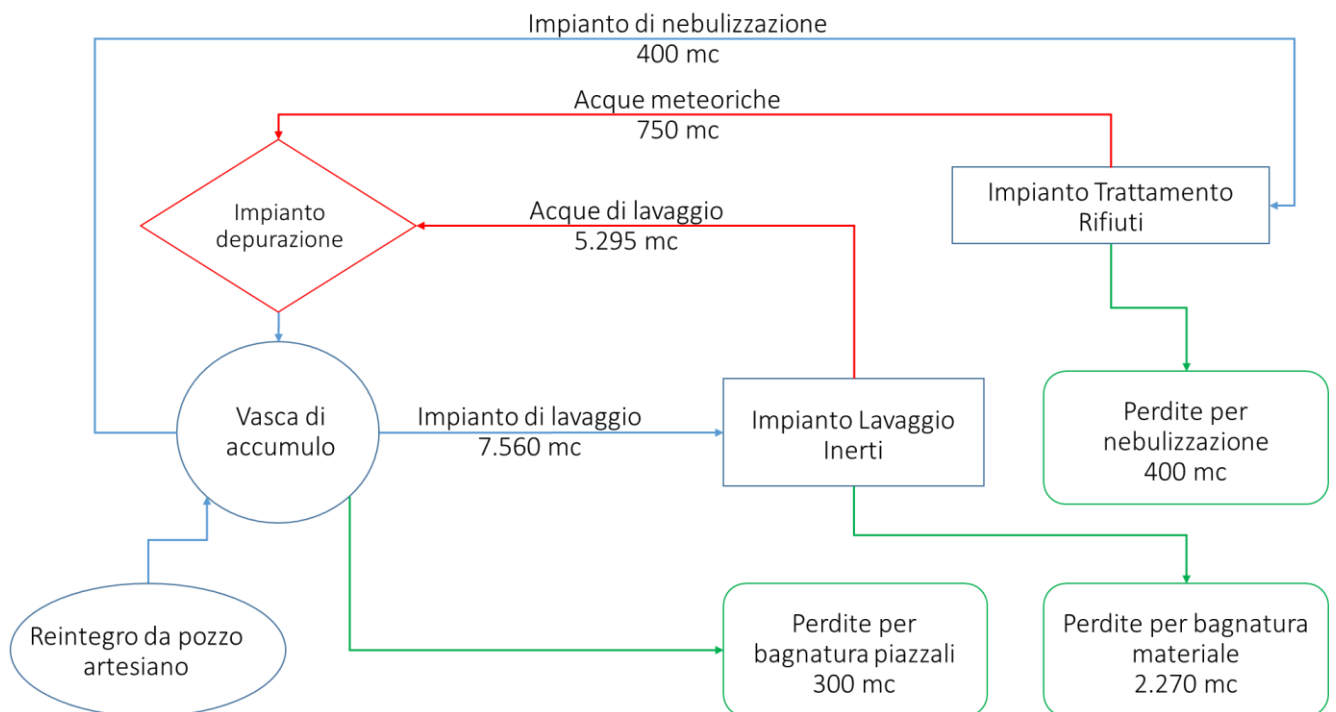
Impianto di nebulizzazione
400 mc

Acque meteoriche
750 mc

Impianto Trattamento Rifiuti

Impianto depurazione

Acque di lavaggio
5.295 mc

Vasca di accumulo

Impianto di lavaggio
7.560 mc

Impianto Lavaggio Inerti

Perdite per nebulizzazione
400 mc

Reintegro da pozzo artesiano

Perdite per bagnatura piazzali
300 mc

Perdite per bagnatura materiale
2.270 mc